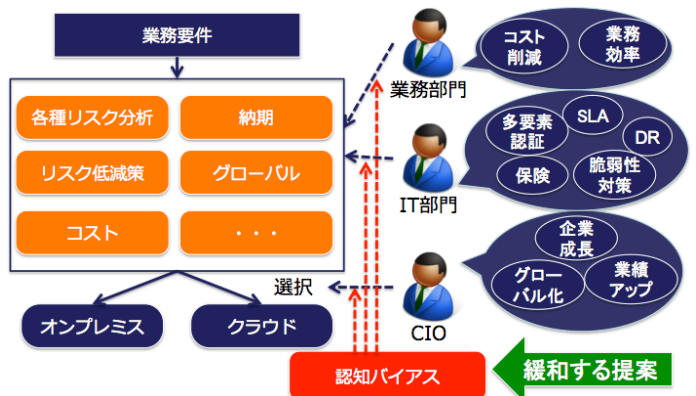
業務要件

各種リスク分析

納期

リスク低減策

グローバル

コスト

・・・

オンプレミス

クラウド

選択

業務部門

コスト削減

業務効率

IT部門

多要素認証

SLA

DR

保険

脆弱性対策

CIO

企業成長

グローバル化

業績アップ

認知バイアス

緩和する提案